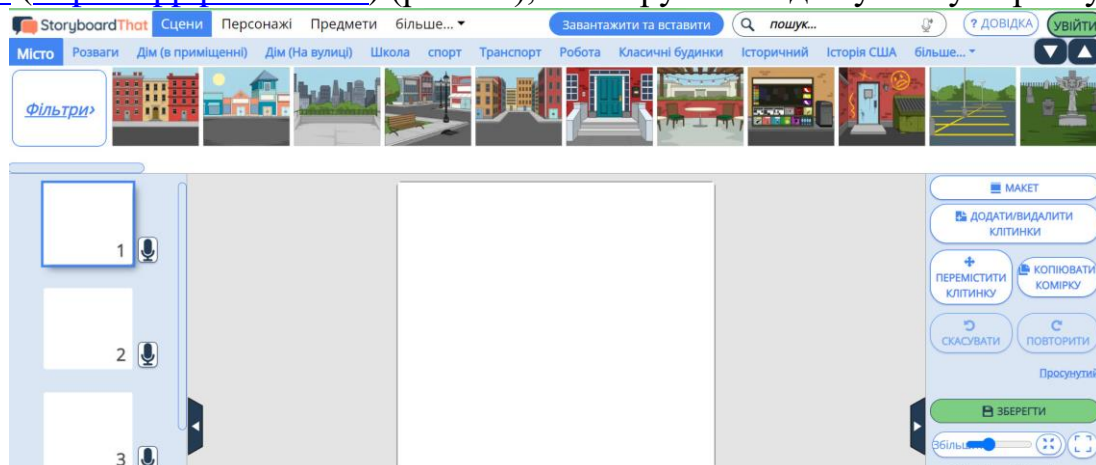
StoryboardThat Сцени Персонажі Предмети більше... ▾ Завантажити та вставити пошук... ? ДОВІДКА УВІЙТИ

Місто Розваги Дім (в приміщенні) Дім (На вулиці) Школа спорт Транспорт Робота Класичні будинки Історичний Історія США більше... ▾

Фільтри›

1

2

3

МАКЕТ

ДОДАТИ/ВИДАЛИТИ КЛІТИНКИ

ПЕРЕМІСТИТИ КЛІТИНКУ

КОПІЮВАТИ КОМІРКУ

СКАСУВАТИ

ПОВТОРИТИ

Просунутий

ЗБЕРЕГТИ

Збільш